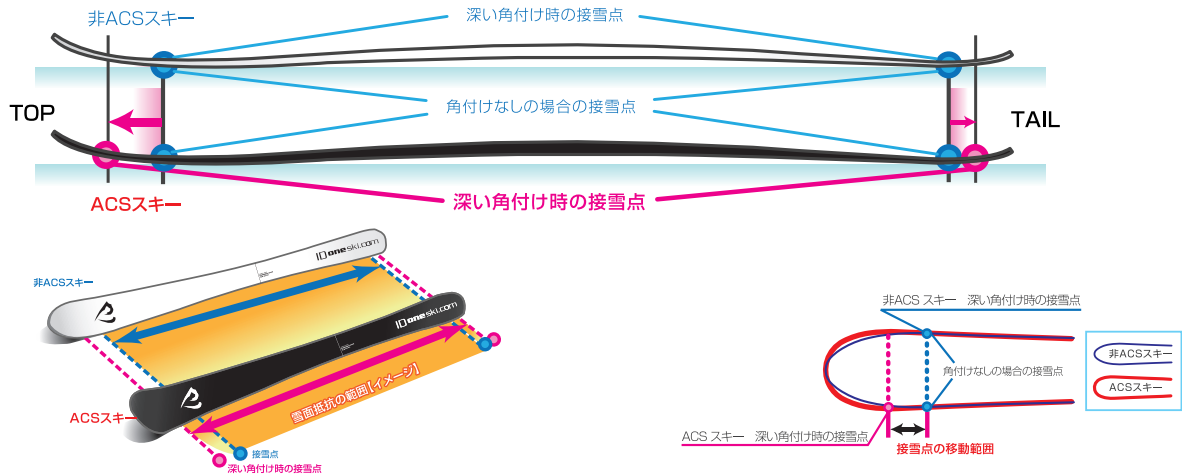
非ACSスキー
深い角付け時の接雪点
TOP
角付けなしの場合の接雪点
TAIL
ACSスキー
深い角付け時の接雪点

非ACSスキー
ID one ski.com
ID one ski.com
ACSスキー
雪面抵抗の範囲【イメージ】
接雪点
深い角付け時の接雪点

非ACS スキー　深い角付け時の接雪点
角付けなしの場合の接雪点
非ACSスキー
ACSスキー
ACS スキー　深い角付け時の接雪点
接雪点の移動範囲